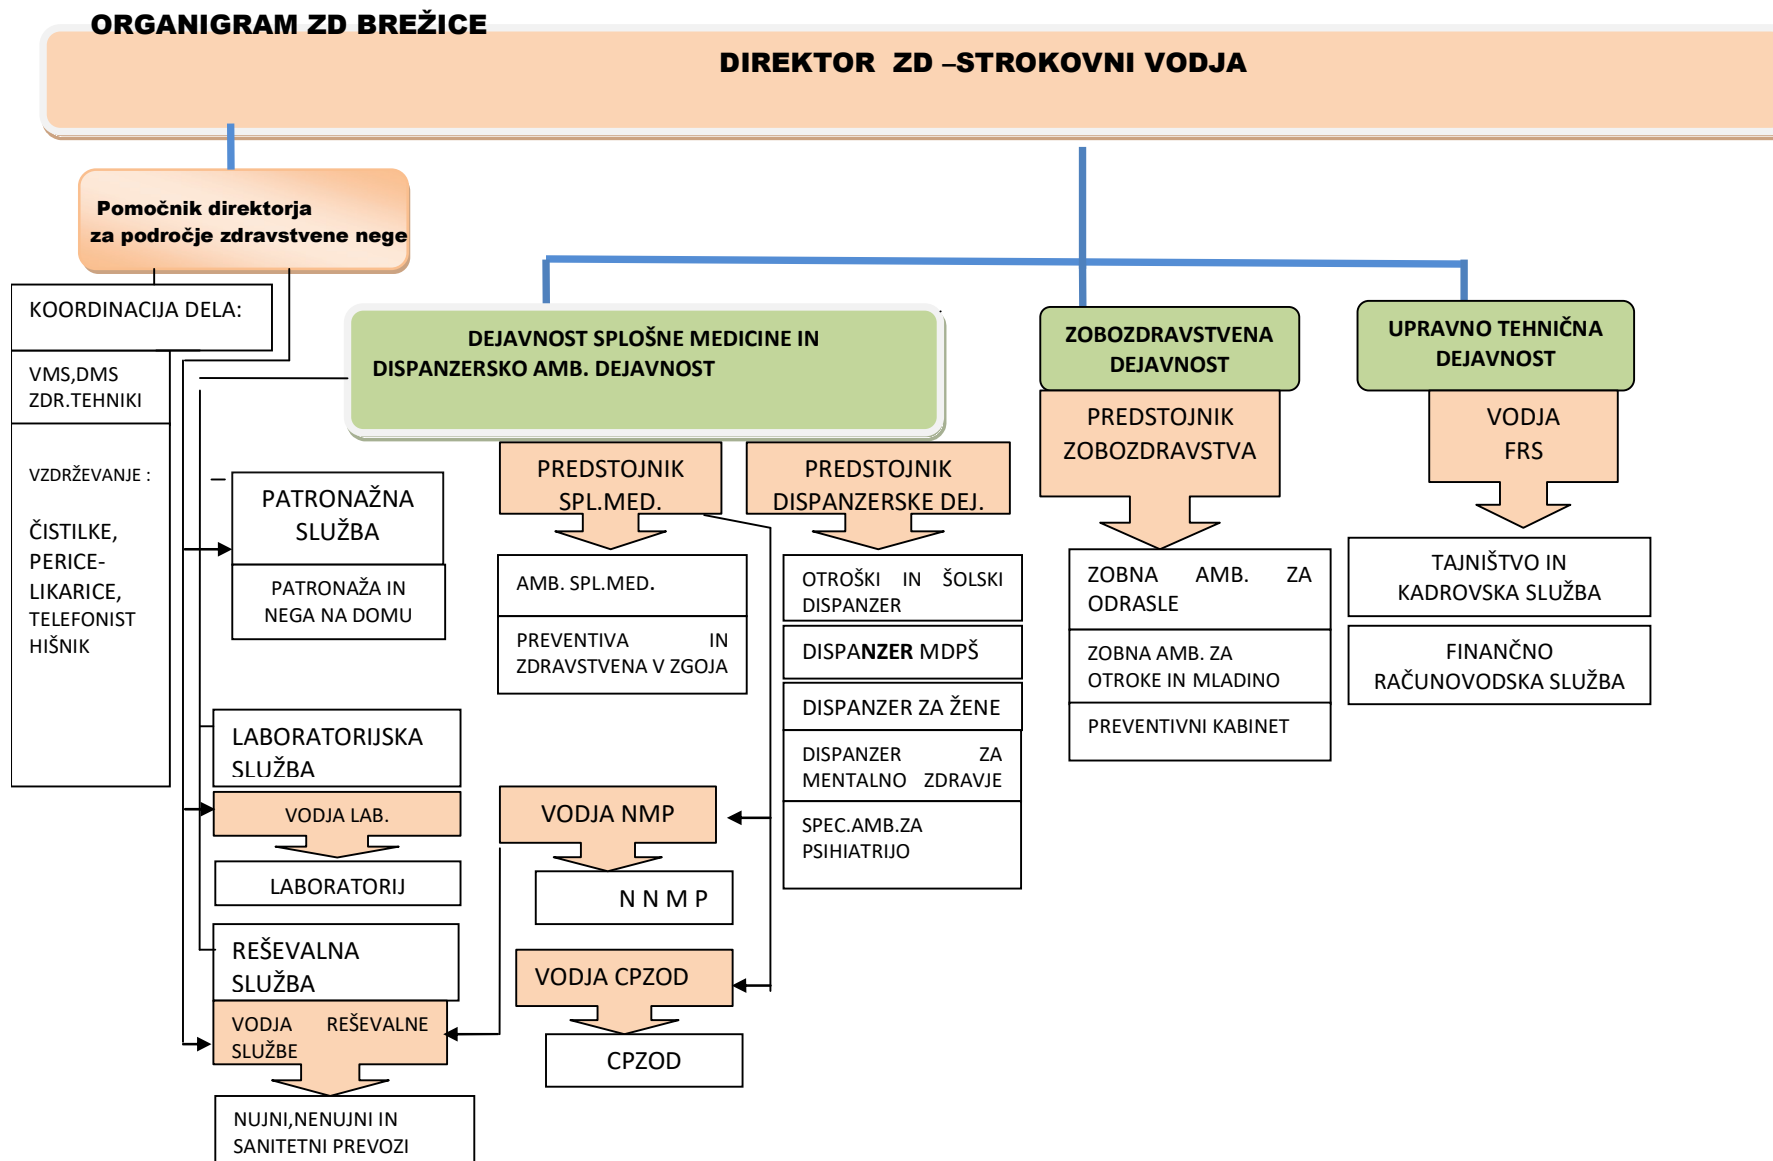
ORGANIGRAM ZD BREŽICE

DIREKTOR ZD –STROKOVNI VODJA

Pomočnik direktorja za področje zdravstvene nege

KOORDINACIJA DELA:

VMS,DMS ZDR.TEHNIKI

VZDRŽEVANJE :

ČISTILKE, PERICE-LIKARICE, TELEFONIST HIŠNIK

PATRONAŽNA SLUŽBA

PATRONAŽA IN NEGA NA DOMU

LABORATORIJSKA SLUŽBA

VODJA LAB.

LABORATORIJ

REŠEVALNA SLUŽBA

VODJA REŠEVALNE SLUŽBE

NUJNI,NENUJNI IN SANITETNI PREVOZI

DEJAVNOST SPLOŠNE MEDICINE IN DISPANZERSKO AMB. DEJAVNOST

PREDSTOJNIK SPL.MED.

AMB. SPL.MED.

PREVENTIVA IN ZDRAVSTVENA V ZGOJA

VODJA NMP

N N M P

VODJA CPZOD

CPZOD

PREDSTOJNIK DISPANZERSKE DEJ.

OTROŠKI IN ŠOLSKI DISPANZER

DISPANZER MDPŠ

DISPANZER ZA ŽENE

DISPANZER ZA MENTALNO ZDRAVJE

SPEC.AMB.ZA PSIHIATRIJO

ZOBOZDRAVSTVENA DEJAVNOST

PREDSTOJNIK ZOBOZDRAVSTVA

ZOBNA AMB. ZA ODRASLE

ZOBNA AMB. ZA OTROKE IN MLADINO

PREVENTIVNI KABINET

UPRAVNO TEHNIČNA DEJAVNOST

VODJA FRS

TAJNIŠTVO IN KADROVSKA SLUŽBA

FINANČNO RAČUNOVODSKA SLUŽBA